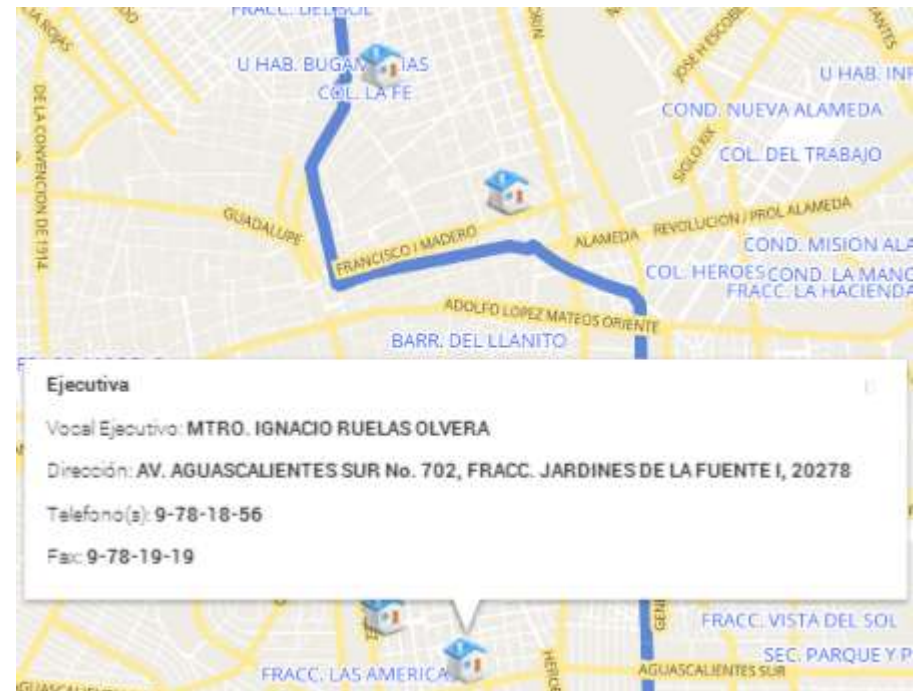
FRACC. DEL SOL

U HAB. BUGAMBILIAS

COL. LA FE

U HAB. INF

JOSE H ESCOBEDO

COND. NUEVA ALAMEDA

SIGLO XIX

COL. DEL TRABAJO

DE LA CONVENCION DE 1914

GUADALUPE

FRANCISCO I MADERO

ALAMEDA

REVOLUCION / PROL ALAMEDA

COND. MISION ALA

COL. HEROES

COND. LA MANO

FRACC. LA HACIENDA

ADOLFO LOPEZ MATEOS ORIENTE

BARR. DEL LLANITO

Ejecutiva

Vocal Ejecutivo: MTRO. IGNACIO RUELAS OLVERA

Dirección: AV. AGUASCALIENTES SUR No. 702, FRACC. JARDINES DE LA FUENTE I, 20278

Telefono(s): 9-78-18-56

Fax: 9-78-19-19

FRACC. VISTA DEL SOL

SEC. PARQUE Y P

FRACC. LAS AMERICAS

AGUASCALIENTES SUR

HEROE

AGUASCALIENTES